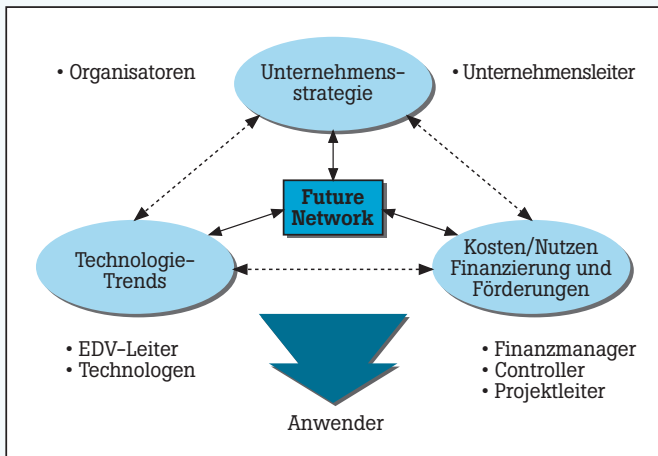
• Organisatoren

Unternehmens-strategie

• Unternehmensleiter

Future Network

Technologie-Trends

Kosten/Nutzen Finanzierung und Förderungen

• EDV-Leiter
• Technologen

• Finanzmanager
• Controller
• Projektleiter

Anwender